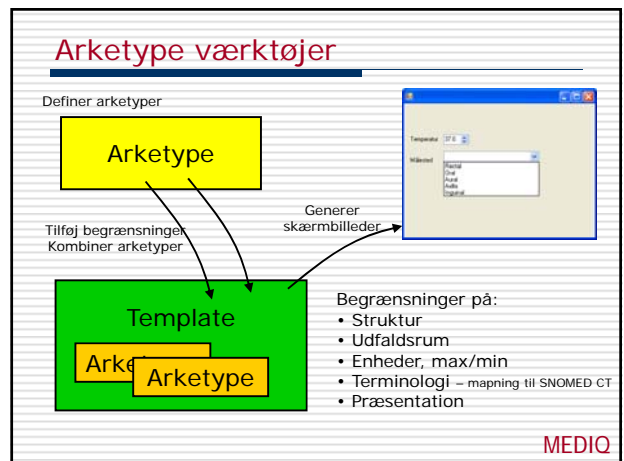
Arketype værktøjer

Definer arketyper

Arketype

Tilføj begrænsninger
Kombiner arketyper

Generer skærmbilleder

Temperatur 37.0

Målested

Rectal
Oral
Aural
Axilla
Inguinal

Template

Arketype

Arketype

Begrænsninger på:
• Struktur
• Udfaldsrum
• Enheder, max/min
• Terminologi – mapning til SNOMED CT
• Præsentation

MEDIQ